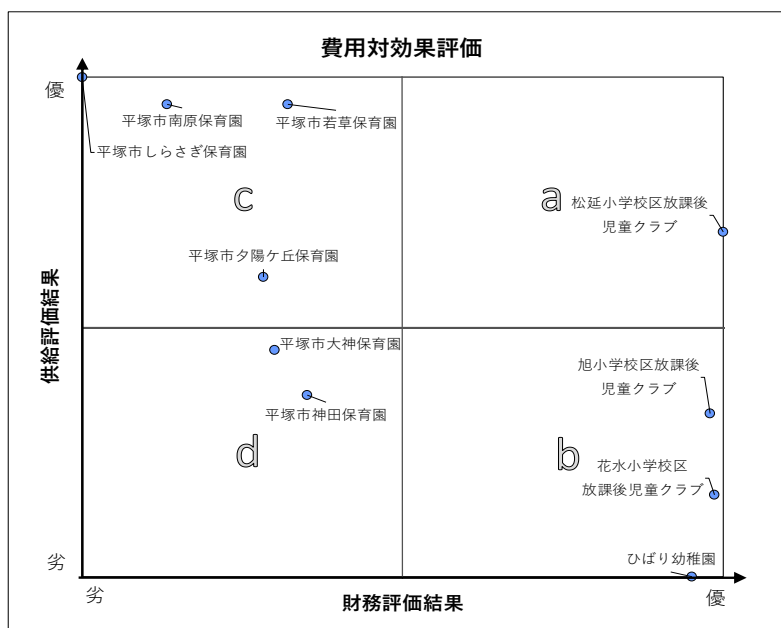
費用対効果評価

優
平塚市南原保育園
平塚市若草保育園
平塚市しらさぎ保育園
c
a
松延小学校区放課後児童クラブ
平塚市夕陽ケ丘保育園
供給評価結果
平塚市大神保育園
旭小学校区放課後児童クラブ
平塚市神田保育園
d
b
花水小学校区放課後児童クラブ
劣
ひばり幼稚園
劣
財務評価結果
優